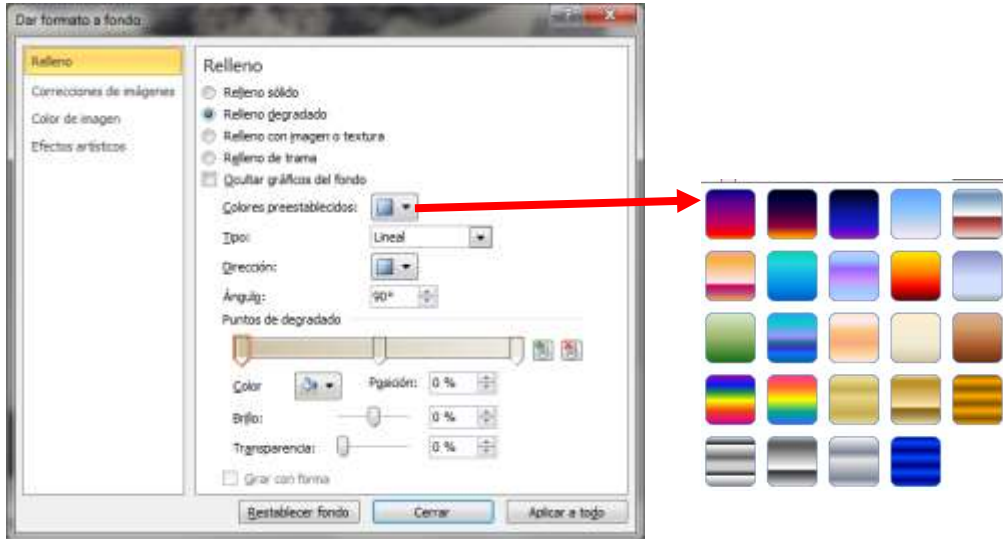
Dar formato a fondo

Relleno
Correcciones de imágenes
Color de imagen
Efectos artísticos

Relleno

Relleno sólido
Relleno degradado
Relleno con imagen o textura
Relleno de trama
Ocultar gráficos del fondo

Colores preestablecidos:
Tipo: Lineal
Dirección:
Ángulo: 90°
Puntos de degradado
Color
Posición: 0 %
Brillo: 0 %
Transparencia: 0 %
Girar con forma

Restablecer fondo
Cerrar
Aplicar a todo